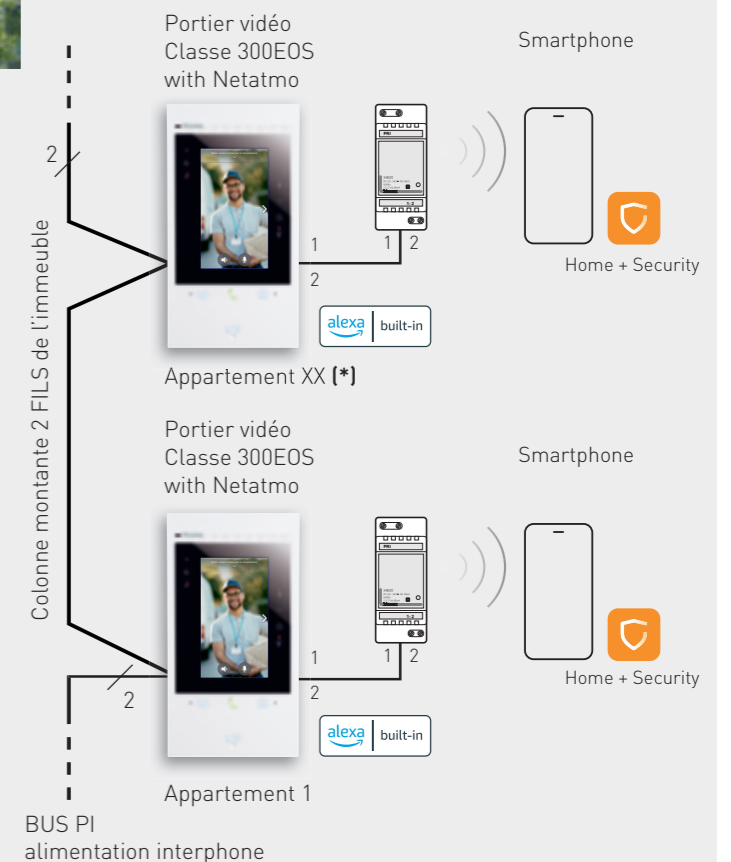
Portier vidéo Classe 300EOS with Netatmo

Smartphone

2

1

2

1 2

Home + Security

alexa built-in

Appartement XX (*)

Colonne montante 2 FILS de l'immeuble

Portier vidéo Classe 300EOS with Netatmo

Smartphone

1

2

1 2

Home + Security

2

alexa built-in

Appartement 1

BUS PI
alimentation interphone